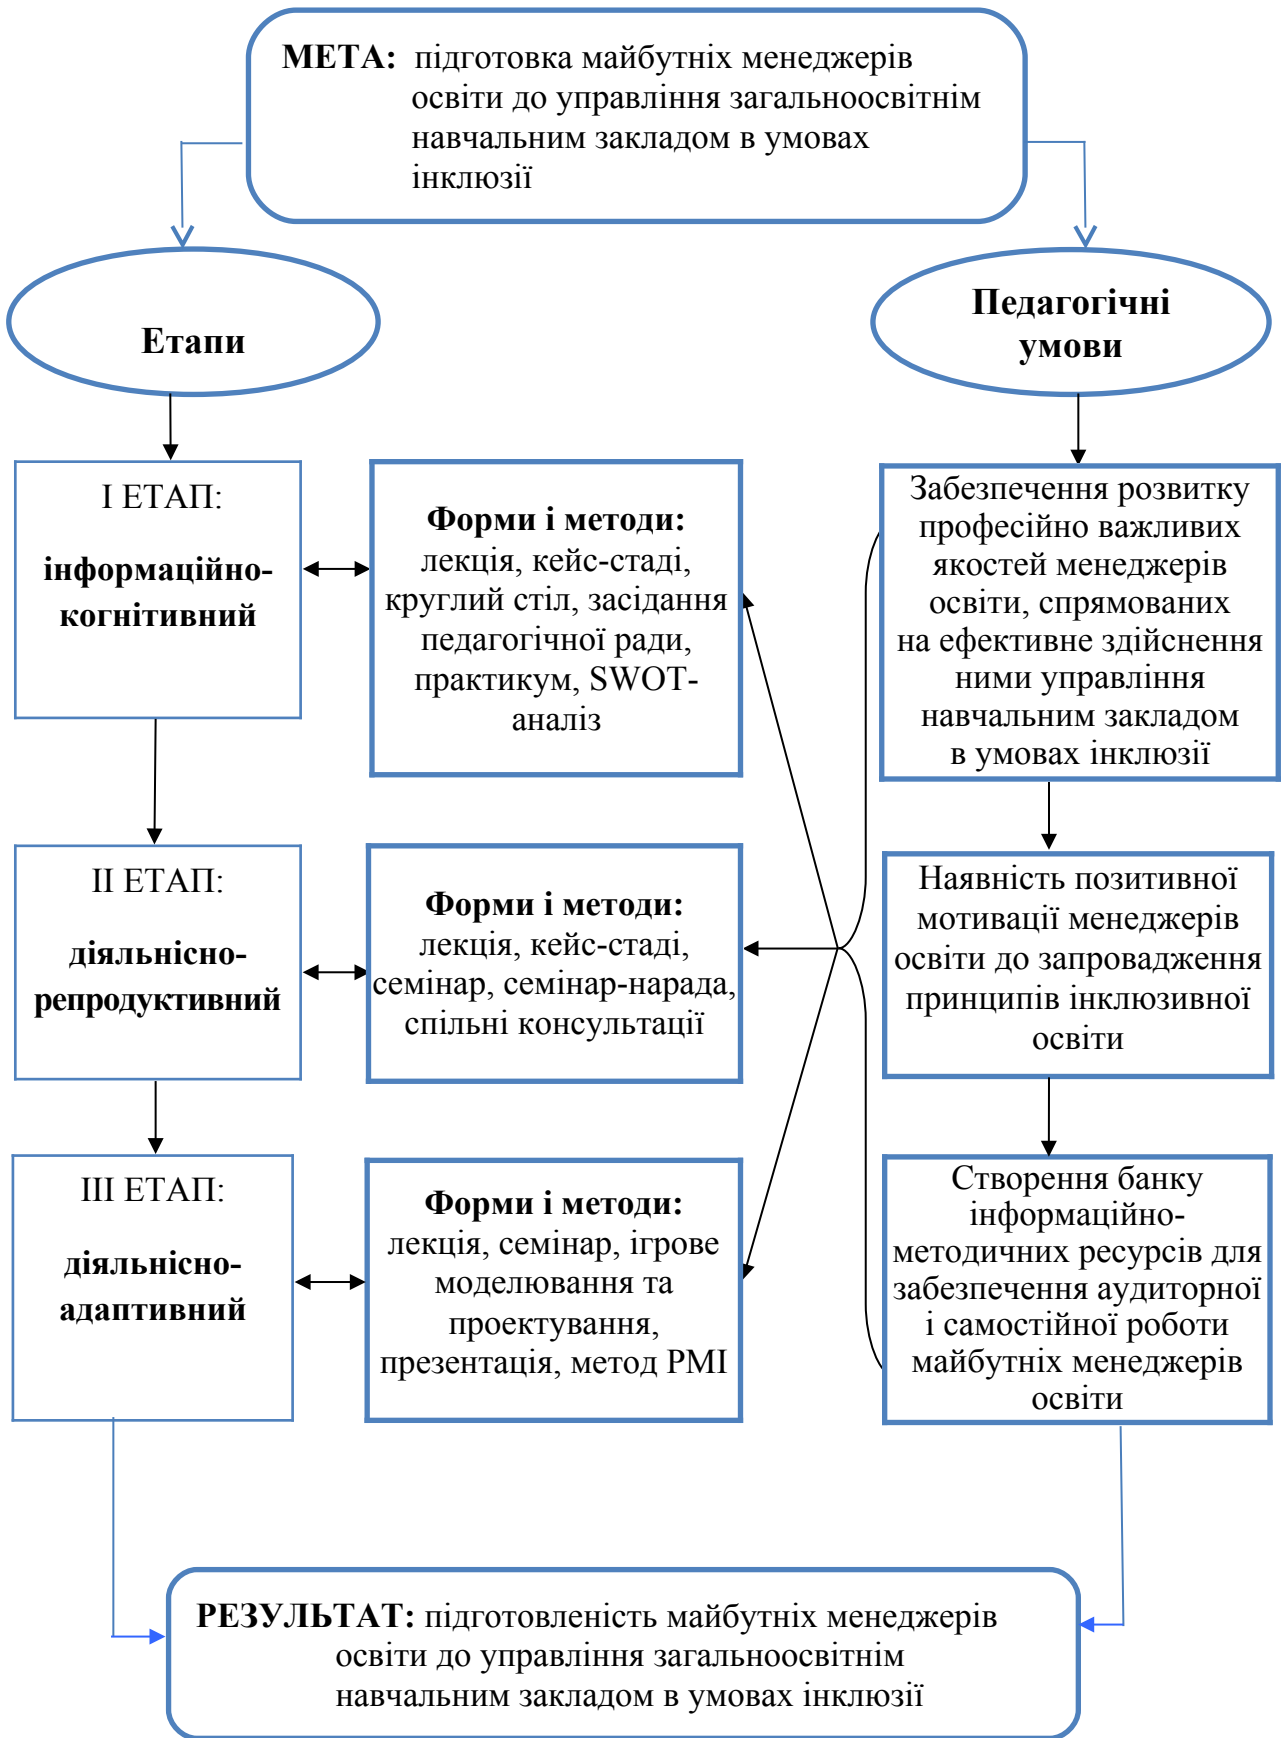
**МЕТА:** підготовка майбутніх менеджерів освіти до управління загальноосвітнім навчальним закладом в умовах інклюзії

**Етапи**

**Педагогічні умови**

І ЕТАП:
**інформаційно-когнітивний**

**Форми і методи:** лекція, кейс-стаді, круглий стіл, засідання педагогічної ради, практикум, SWOT-аналіз

Забезпечення розвитку професійно важливих якостей менеджерів освіти, спрямованих на ефективне здійснення ними управління навчальним закладом в умовах інклюзії

ІІ ЕТАП:
**діяльнісно-репродуктивний**

**Форми і методи:** лекція, кейс-стаді, семінар, семінар-нарада, спільні консультації

Наявність позитивної мотивації менеджерів освіти до запровадження принципів інклюзивної освіти

ІІІ ЕТАП:
**діяльнісно-адаптивний**

**Форми і методи:** лекція, семінар, ігрове моделювання та проектування, презентація, метод PMI

Створення банку інформаційно-методичних ресурсів для забезпечення аудиторної і самостійної роботи майбутніх менеджерів освіти

**РЕЗУЛЬТАТ:** підготовленість майбутніх менеджерів освіти до управління загальноосвітнім навчальним закладом в умовах інклюзії